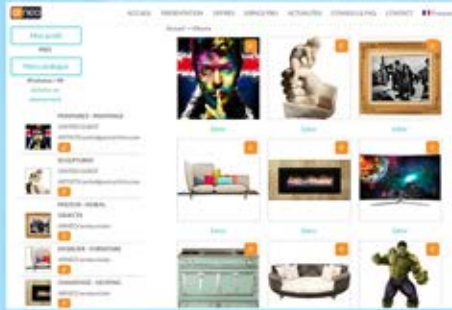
ACCUEIL PRÉSENTATION OFFRES SERVICE PRO ACTUALITÉS CONSEILS & FAQ CONTACT Français

Mon profil

Mon catalogue

Accueil > Œuvres

PEINTURES - PEINTURE

SCULPTURES

PHOTOS - VISUEL

OBJETS

MOBILIER - FURNITURE

CHAUFFAGE - HEATING